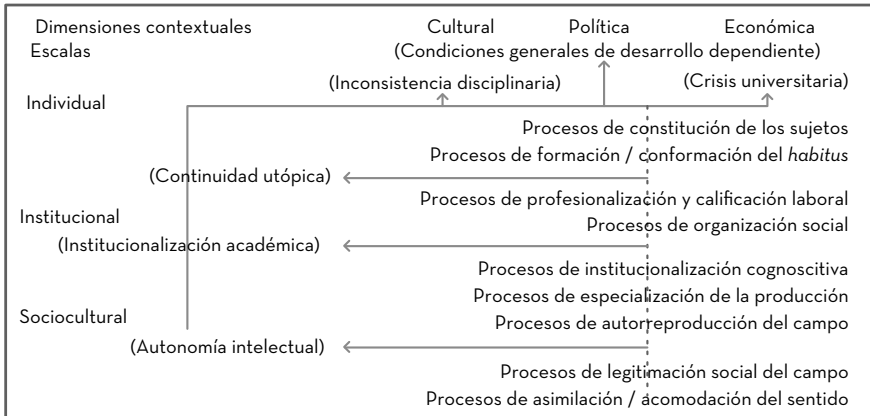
Dimensiones contextuales
Escalas

Cultural Política Económica
(Condiciones generales de desarrollo dependiente)

(Inconsistencia disciplinaria) (Crisis universitaria)

Individual

Procesos de constitución de los sujetos
Procesos de formación / conformación del *habitus*

(Continuidad utópica)

Procesos de profesionalización y calificación laboral
Procesos de organización social

Institucional

(Institucionalización académica)

Procesos de institucionalización cognoscitiva
Procesos de especialización de la producción
Procesos de autorreproducción del campo

Sociocultural

(Autonomía intelectual)

Procesos de legitimación social del campo
Procesos de asimilación / acomodación del sentido